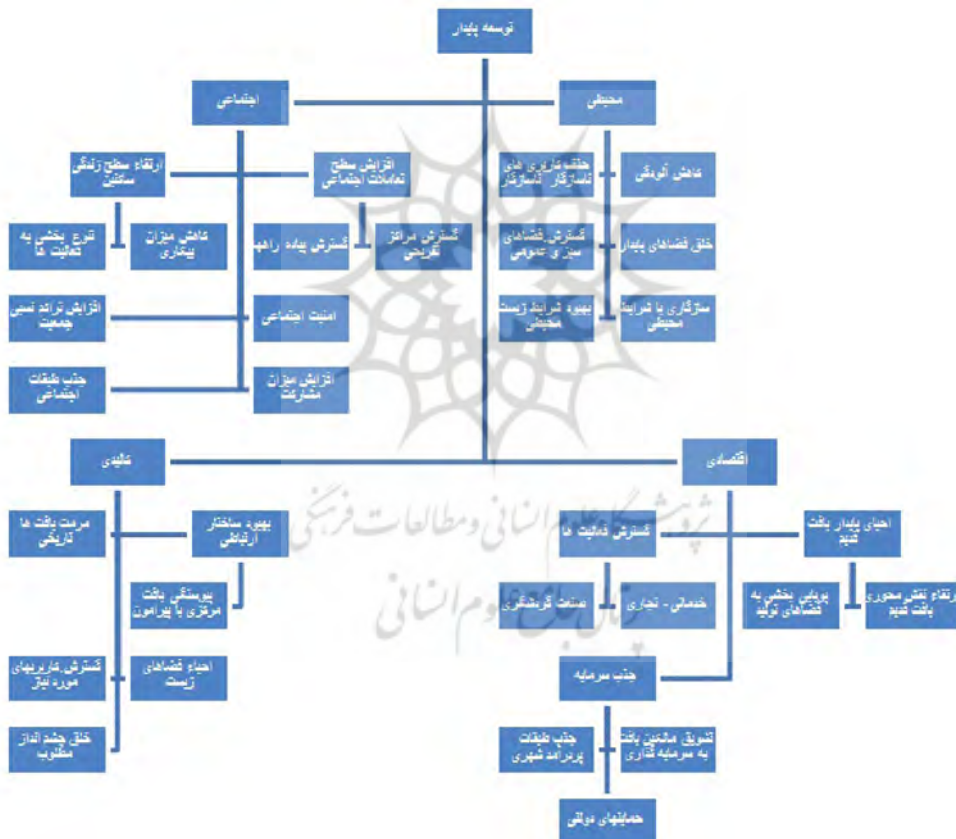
توسعه پایدار

اجتماعی

محیطی

ارتقاء سطح زندگی ساکنین

افزایش سطح تعاملات اجتماعی

حلقه ناسازگار های ناسازگار

کاهش آلودگی

تنوع بخشی به فعالیت ها

کاهش میزان بیکاری

گسترش پیاده راهها

گسترش مراکز تفریحی

گسترش فضاهای سبز عمومی

خلق فضاهای پایدار

افزایش تراکم نسبی جمعیت

امنیت اجتماعی

بهبود شرایط زیست محیطی

سازگاری با شرایط محیطی

جذب طبقات اجتماعی

افزایش میزان مشارکت

کالبدی

اقتصادی

مرمت بافت ها تاریخی

بهبود ساختار ارتباطی

گسترش فعالیت ها

احیای پایدار بافت قدیم

پیوستگی بافت مرکزی با پیرامون

صنعت گردشگری

خدماتی - تجاری

پویایی بخشی به فضاهای تولید

ارتقاء نقش محوری بافت قدیم

گسترش کاربریهای مورد نیاز

احیاء فضاهای زیست

جذب سرمایه

خلق چشم انداز مطلوب

جذب طبقات پردرآمد شهری

تشویق مالکین بافت به سرمایه گذاری

حمایتهای دولتی